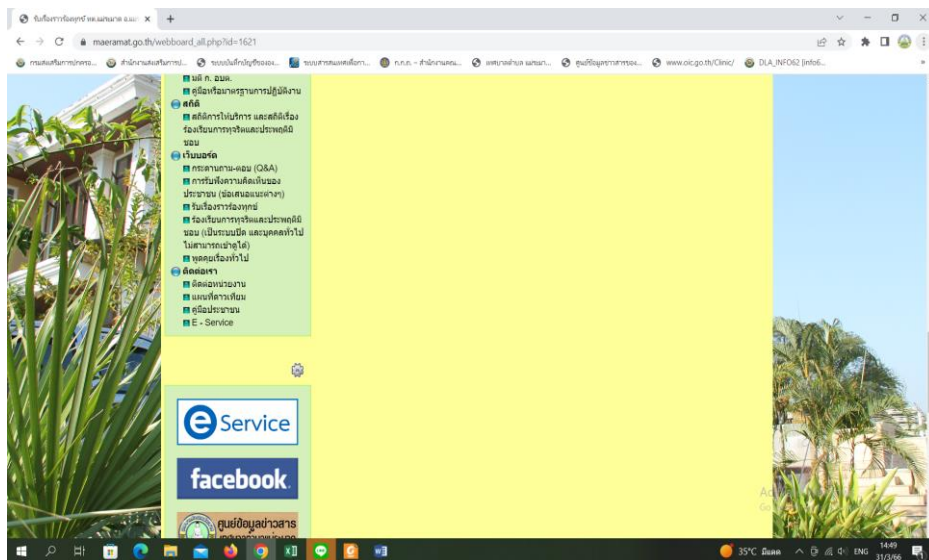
รับเรื่องราวร้องทุกข์ ทต.แม่ระมาด อ.แม่ ×
+
maeramat.go.th/webboard_all.php?id=1621
กรมส่งเสริมการปกครอง... สำนักงานส่งเสริมการป... ระบบบันทึกบัญชีขององ... ระบบสารสนเทศเพื่อการ... ก.ถ.ถ. - สำนักงานคณ... เทศบาลตำบล แม่ระมา... ศูนย์ข้อมูลข่าวสารของ... www.oic.go.th/Clinic/ DLA_INFO62 [info6...

มติ ก. อบต.
คู่มือหรือมาตรฐานการปฏิบัติงาน
สถิติ
สถิติการให้บริการ และสถิติเรื่องร้องเรียนการทุจริตและประพฤติมิชอบ
เว็บบอร์ด
กระดานถาม-ตอบ (Q&A)
การรับฟังความคิดเห็นของประชาชน (ข้อเสนอแนะต่างๆ)
รับเรื่องราวร้องทุกข์
ร้องเรียนการทุจริตและประพฤติมิชอบ (เป็นระบบปิด และบุคคลทั่วไปไม่สามารถเข้าดูได้)
พูดคุยเรื่องทั่วไป
ติดต่อเรา
ติดต่อหน่วยงาน
แผนที่ดาวเทียม
คู่มือประชาชน
E - Service

Service
facebook.
ศูนย์ข้อมูลข่าวสาร
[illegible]

Ac
Go

35°C มีแดด ENG 14:49 31/3/66